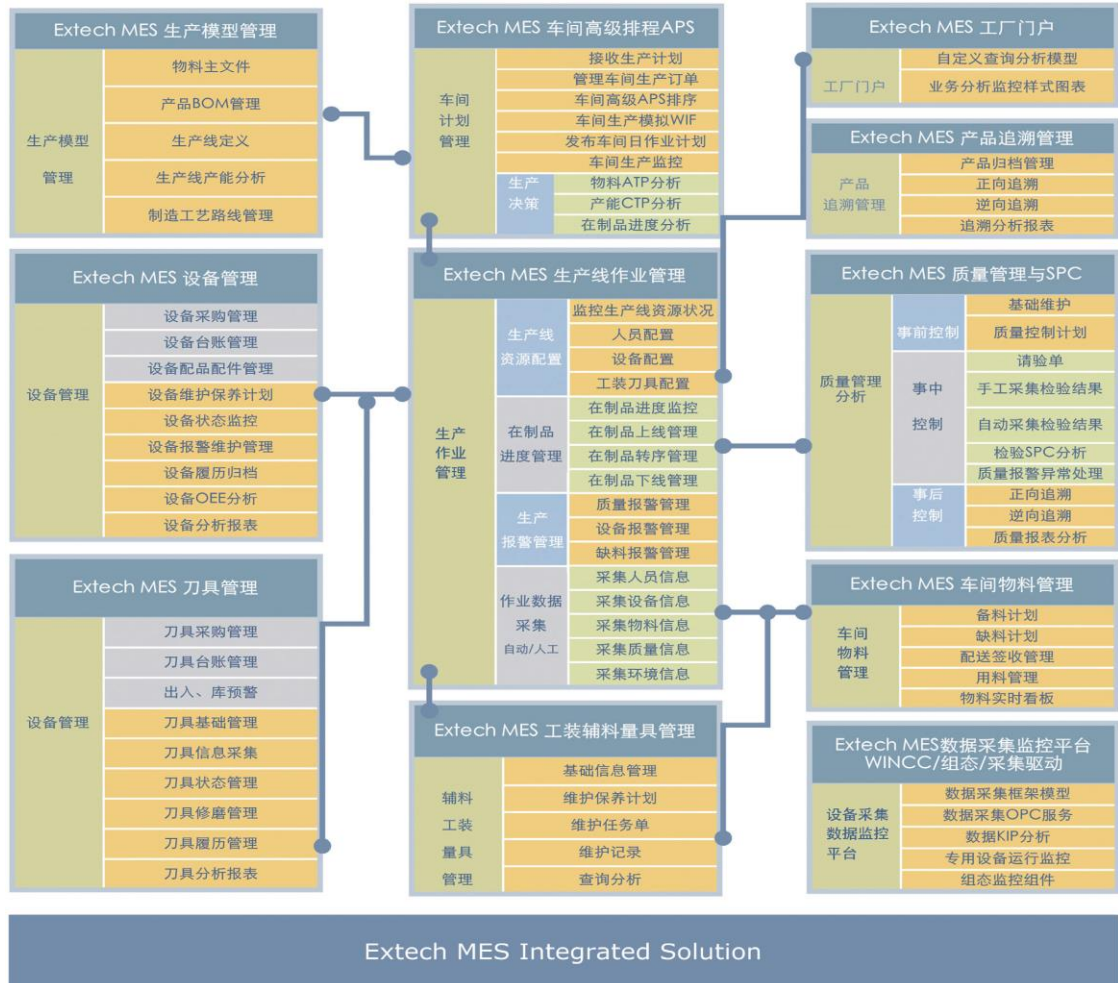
Extech MES 生产模型管理

生产模型管理

物料主文件
产品BOM管理
生产线定义
生产线产能分析
制造工艺路线管理

Extech MES 设备管理

设备管理

设备采购管理
设备台账管理
设备配品配件管理
设备维护保养计划
设备状态监控
设备报警维护管理
设备履历归档
设备OEE分析
设备分析报表

Extech MES 刀具管理

设备管理

刀具采购管理
刀具台账管理
出入、库预警
刀具基础管理
刀具信息采集
刀具状态管理
刀具修磨管理
刀具履历管理
刀具分析报表

Extech MES 车间高级排程APS

车间计划管理

接收生产计划
管理车间生产订单
车间高级APS排序
车间生产模拟WIF
发布车间日作业计划
车间生产监控

生产决策

物料ATP分析
产能CTP分析
在制品进度分析

Extech MES 生产线作业管理

生产作业管理

生产线资源配置

监控生产线资源状况
人员配置
设备配置
工装刀具配置

在制品进度管理

在制品进度监控
在制品上线管理
在制品转序管理
在制品下线管理

生产报警管理

质量报警管理
设备报警管理
缺料报警管理

作业数据采集 自动/人工

采集人员信息
采集设备信息
采集物料信息
采集质量信息
采集环境信息

Extech MES 工装辅料量具管理

辅料工装量具管理

基础信息管理
维护保养计划
维护任务单
维护记录
查询分析

Extech MES 工厂门户

工厂门户

自定义查询分析模型
业务分析监控样式图表

Extech MES 产品追溯管理

产品追溯管理

产品归档管理
正向追溯
逆向追溯
追溯分析报表

Extech MES 质量管理与SPC

质量管理分析

事前控制

基础维护
质量控制计划

事中控制

请验单
手工采集检验结果
自动采集检验结果
检验SPC分析
质量报警异常处理

事后控制

正向追溯
逆向追溯
质量报表分析

Extech MES 车间物料管理

车间物料管理

备料计划
缺料计划
配送签收管理
用料管理
物料实时看板

Extech MES数据采集监控平台 WINCC/组态/采集驱动

设备采集数据监控平台

数据采集框架模型
数据采集OPC服务
数据KIP分析
专用设备运行监控
组态监控组件

Extech MES Integrated Solution